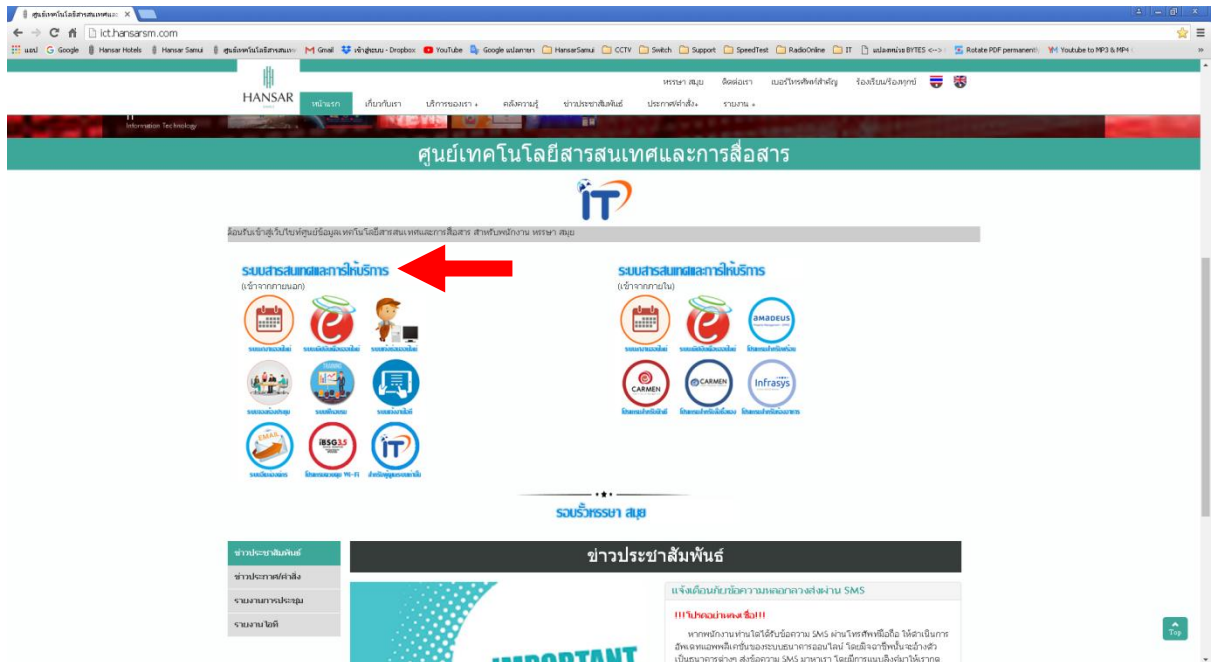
ศูนย์เทคโนโลยีสารสนเทศแล ×

ict.hansarsm.com

แอป Google Hansar Hotels Hansar Samui ศูนย์เทคโนโลยีสารสนเทศ Gmail เข้าสู่ระบบ - Dropbox YouTube Google แปลภาษา HansarSamui CCTV Switch Support SpeedTest RadioOnline IT แปลงหน่วย BYTES <--> Rotate PDF permanently Youtube to MP3 & MP4

HANSAR

หรรษา สมุย ติดต่อเรา เบอร์โทรศัพท์สำคัญ ร้องเรียน/ร้องทุกข์

หน้าแรก เกี่ยวกับเรา บริการของเรา + คลังความรู้ ข่าวประชาสัมพันธ์ ประกาศ/คำสั่ง+ รายงาน +

Information Technology

ศูนย์เทคโนโลยีสารสนเทศและการสื่อสาร

IT

ยินดีต้อนรับเข้าสู่เว็บไซท์ศูนย์ข้อมูลเทคโนโลยีสารสนเทศและการสื่อสาร สำหรับพนักงาน หรรษา สมุย

ระบบสารสนเทศและการให้บริการ
(เข้าจากภายนอก)

ระบบสารสนเทศและการให้บริการ
(เข้าจากภายใน)

AMADEUS

CARMEN

CARMEN

Infrasys

EMAIL

iBSG3.5

IT

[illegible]

รอบรั้วหรรษา สมุย

ข่าวประชาสัมพันธ์
ประกาศ/คำสั่ง
รายงานการประชุม
รายงานใดดี

ข่าวประชาสัมพันธ์

แจ้งเตือนภัยข้อความหลอกลวงส่งผ่าน SMS

!!!โปรดอย่าหลงเชื่อ!!!

หากพนักงานท่านใดได้รับข้อความ SMS ผ่านโทรศัพท์มือถือ ให้ดำเนินการอัพเดทแอพพลิเคชั่นของระบบธนาคารออนไลน์ โดยมิจฉาชีพนั้นจะอ้างตัวเป็นธนาคารต่างๆ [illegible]

IMPORTANT

Top